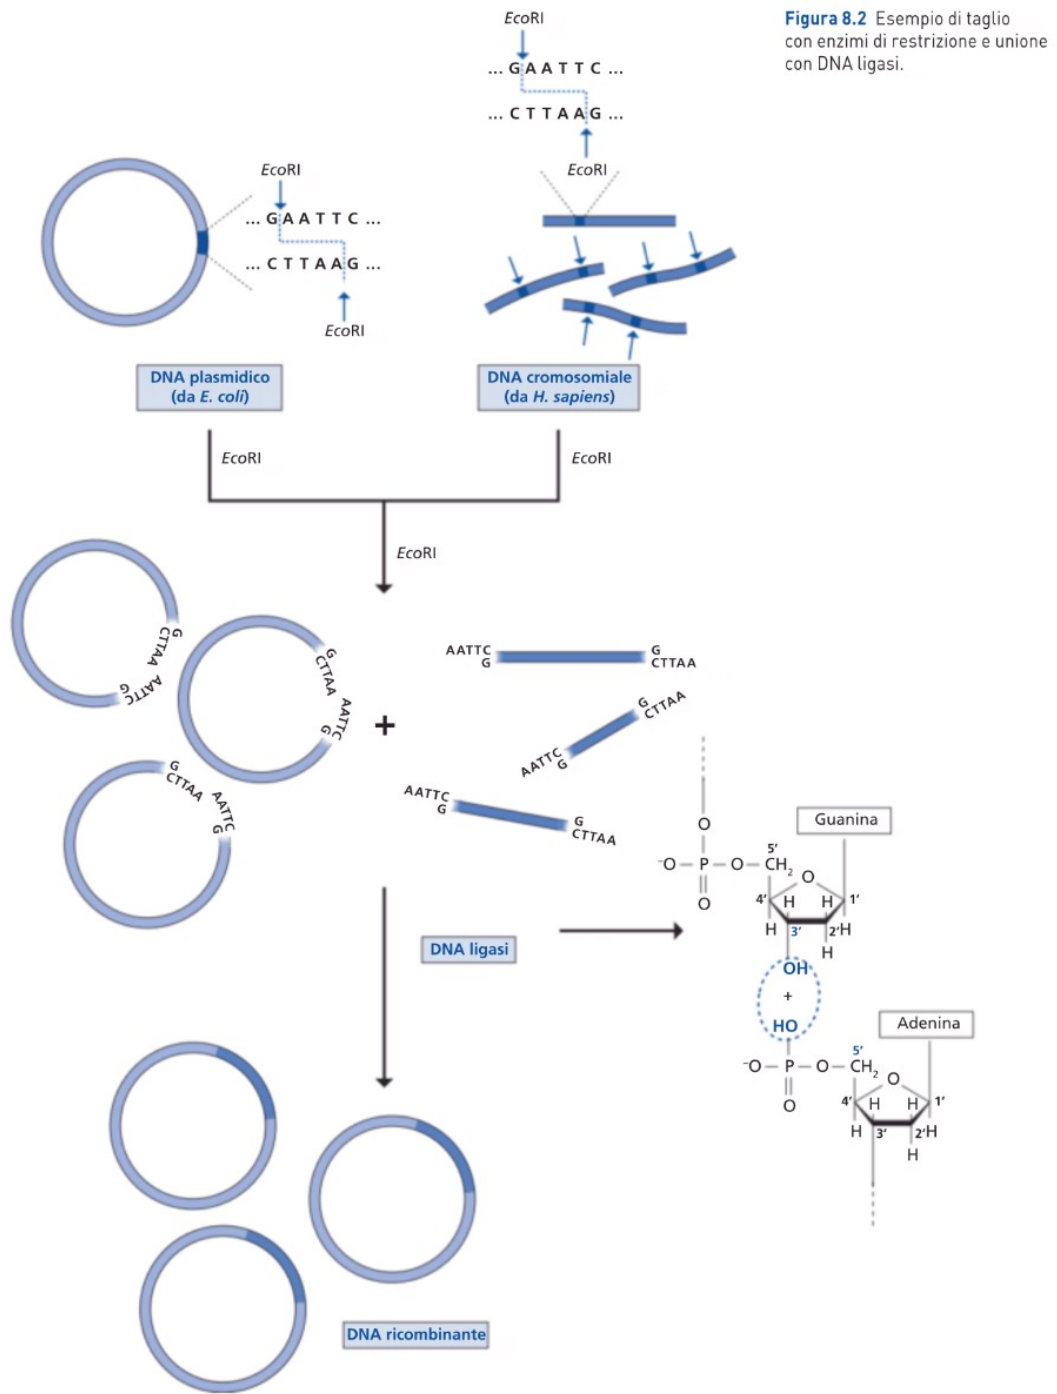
**Figura 8.2** Esempio di taglio con enzimi di restrizione e unione con DNA ligasi.

EcoRI
... G A A T T C ...
... C T T A A G ...
EcoRI

EcoRI
... G A A T T C ...
... C T T A A G ...
EcoRI

DNA plasmidico (da *E. coli*)

DNA cromosomiale (da *H. sapiens*)

EcoRI

EcoRI

EcoRI

G CTTAA AATTC G

G CTTAA AATTC G

G CTTAA AATTC G

+

AATTC G

G CTTAA

G CTTAA

AATTC G

AATTC G

G CTTAA

DNA ligasi

Guanina

O
$^{-}O-P-O-CH_2$
O
5'
O
4' H H 1'
H 3' 2' H
H
OH
+
HO

Adenina

$^{-}O-P-O-CH_2$
O
5'
O
4' H H 1'
H 3' 2' H
H

DNA ricombinante